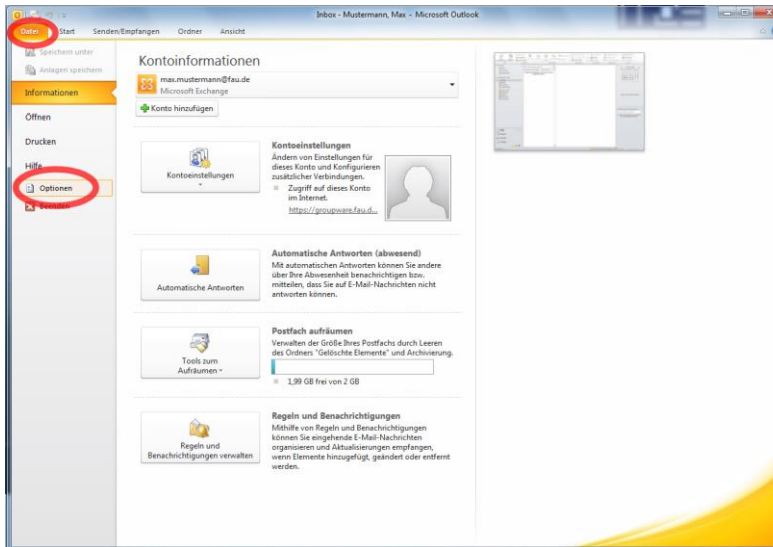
Inbox - Mustermann, Max - Microsoft Outlook

Datei Start Senden/Empfangen Ordner Ansicht

Speichern unter
Anlagen speichern
Informationen
Öffnen
Drucken
Hilfe
Optionen
Beenden

Kontoinformationen

max.mustermann@fau.de
Microsoft Exchange

Konto hinzufügen

Kontoeinstellungen

Kontoeinstellungen
Ändern von Einstellungen für dieses Konto und Konfigurieren zusätzlicher Verbindungen.
Zugriff auf dieses Konto im Internet.
https://groupware.fau.d...

Automatische Antworten

Automatische Antworten (abwesend)
Mit automatischen Antworten können Sie andere über Ihre Abwesenheit benachrichtigen bzw. mitteilen, dass Sie auf E-Mail-Nachrichten nicht antworten können.

Tools zum Aufräumen

Postfach aufräumen
Verwalten der Größe Ihres Postfachs durch Leeren des Ordners "Gelöschte Elemente" und Archivierung.
1,99 GB frei von 2 GB

Regeln und Benachrichtigungen verwalten

Regeln und Benachrichtigungen
Mithilfe von Regeln und Benachrichtigungen können Sie eingehende E-Mail-Nachrichten organisieren und Aktualisierungen empfangen, wenn Elemente hinzugefügt, geändert oder entfernt werden.